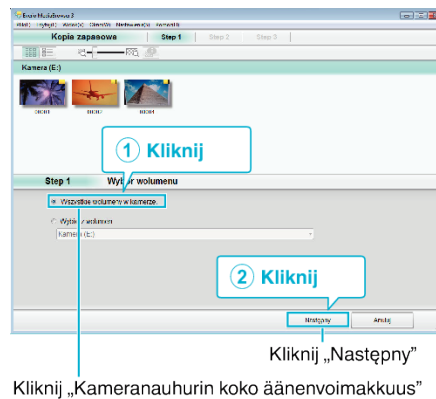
Kopia zapasowa
Step 1
Step 2
Step 3
Kamera (E:)
Step 1
Wybór wolumenu
Wszystkie wolumeny w kamerze.
Wybór wolumen
Kamera (E:)
1 Kliknij
2 Kliknij
Następny
Anuluj
Kliknij „Następny”
Kliknij „Kameranauhurin koko äänenvoimakkuus”